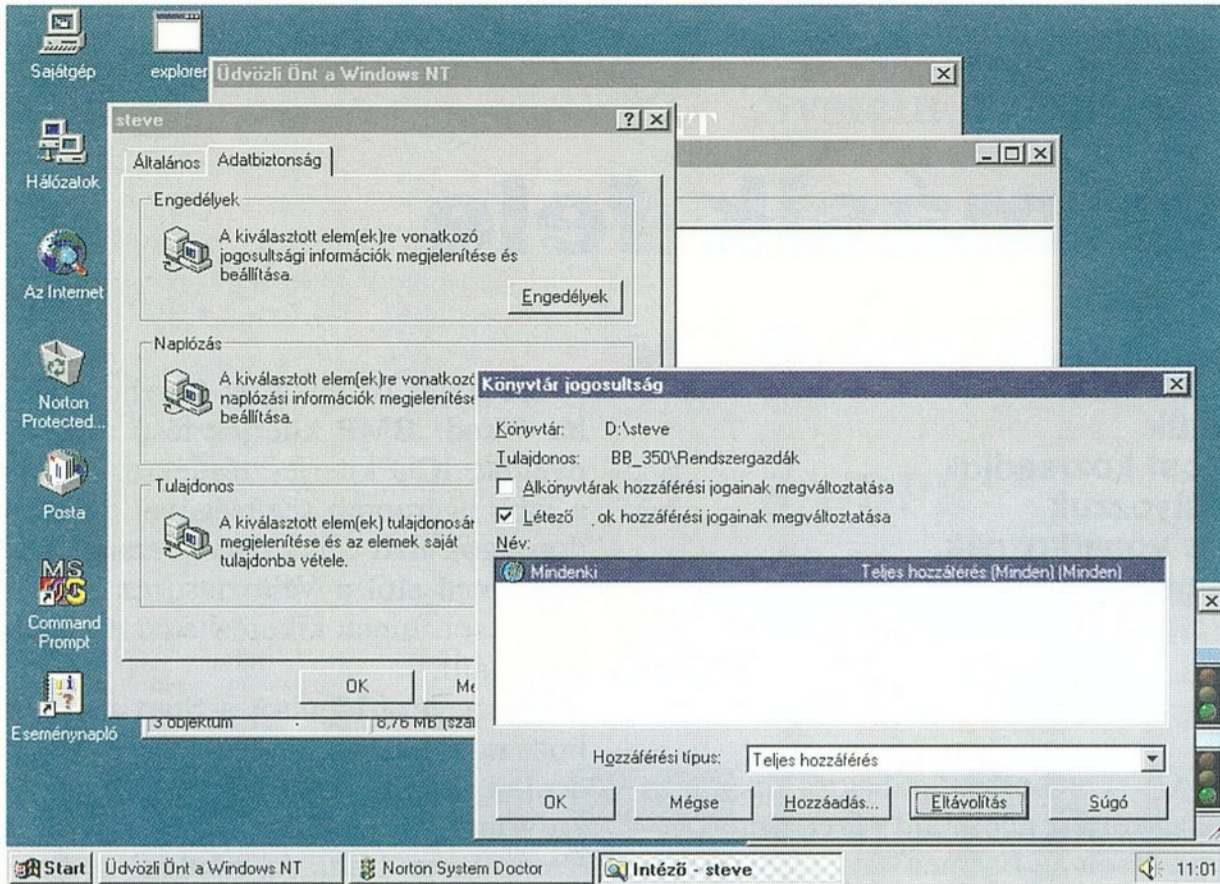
Sajátgép

explorer

Üdvözli Önt a Windows NT

Hálózatok

Az Internet

Norton Protected...

Posta

MS DOS

Command Prompt

Eseménynapló

steve

?

Általános

Adatbiztonság

Engedélyek

A kiválasztott elem(ek)re vonatkozó jogosultsági információk megjelenítése és beállítása.

Engedélyek

Naplózás

A kiválasztott elem(ek)re vonatkozó naplózási információk megjelenítése beállítása.

Tulajdonos

A kiválasztott elem(ek) tulajdonosán megjelenítése és az elemek saját tulajdonba vétele.

OK

Me

3 objektum

6,76 MB (szab

Könyvtár jogosultság

Könyvtár: D:\steve

Tulajdonos: BB_350\Rendszergazdák

Alkönyvtárak hozzáférési jogainak megváltoztatása

Létező ok hozzáférési jogainak megváltoztatása

Név:

Mindenki Teljes hozzáférés (Minden) (Minden)

Hozzáférési típus: Teljes hozzáférés

OK

Mégse

Hozzáadás...

Eltávolítás

Súgó

Start

Üdvözli Önt a Windows NT

Norton System Doctor

Intéző - steve

11:01